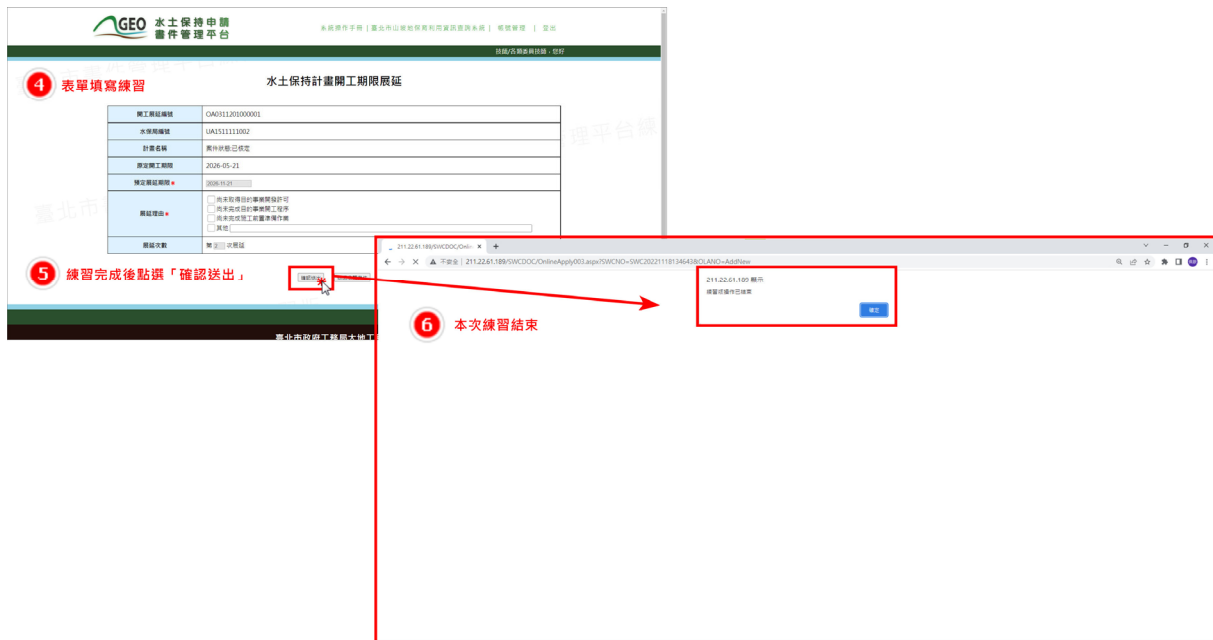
GEO 水土保持申請書件管理平台

系統操作手冊 | 臺北市山坡地保育利用資訊查詢系統 | 帳號管理 | 登出

技師/各類委員技師，您好

4 表單填寫練習

水土保持計畫開工期限展延

| 開工展延編號 | OA0311201000001 |
|---|---|
| 水保局編號 | UA1511111002 |
| 計畫名稱 | 案件狀態:已核定 |
| 原定開工期限 | 2026-05-21 |
| 預定展延期限 * | 2026-11-21 |
| 展延理由 * | 尚未取得目的事業開發許可<br>尚未完成目的事業開工程序<br>尚未完成施工前置準備作業<br>其他 |
| 展延次數 | 第 1 次展延 |

5 練習完成後點選「確認送出」

確認送出

臺北市政府工務局大地工

211.22.61.189/SWCDOC/Onli ×

不安全 | 211.22.61.189/SWCDOC/OnlineApply003.aspx?SWCNO=SWC20221118134643&OLANO=AddNew

211.22.61.189 顯示

練習送操作已結束

確定

6 本次練習結束